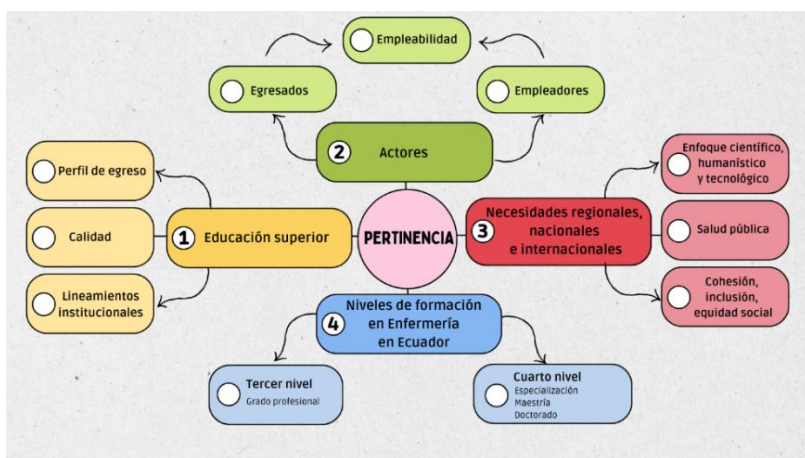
Empleabilidad

Egresados

Empleadores

2 Actores

Perfil de egreso

Calidad

Lineamientos institucionales

1 Educación superior

PERTINENCIA

3 Necesidades regionales, nacionales e internacionales

Enfoque científico, humanístico y tecnológico

Salud pública

Cohesión, inclusión, equidad social

4 Niveles de formación en Enfermería en Ecuador

Tercer nivel
Grado profesional

Cuarto nivel
Especialización
Maestría
Doctorado